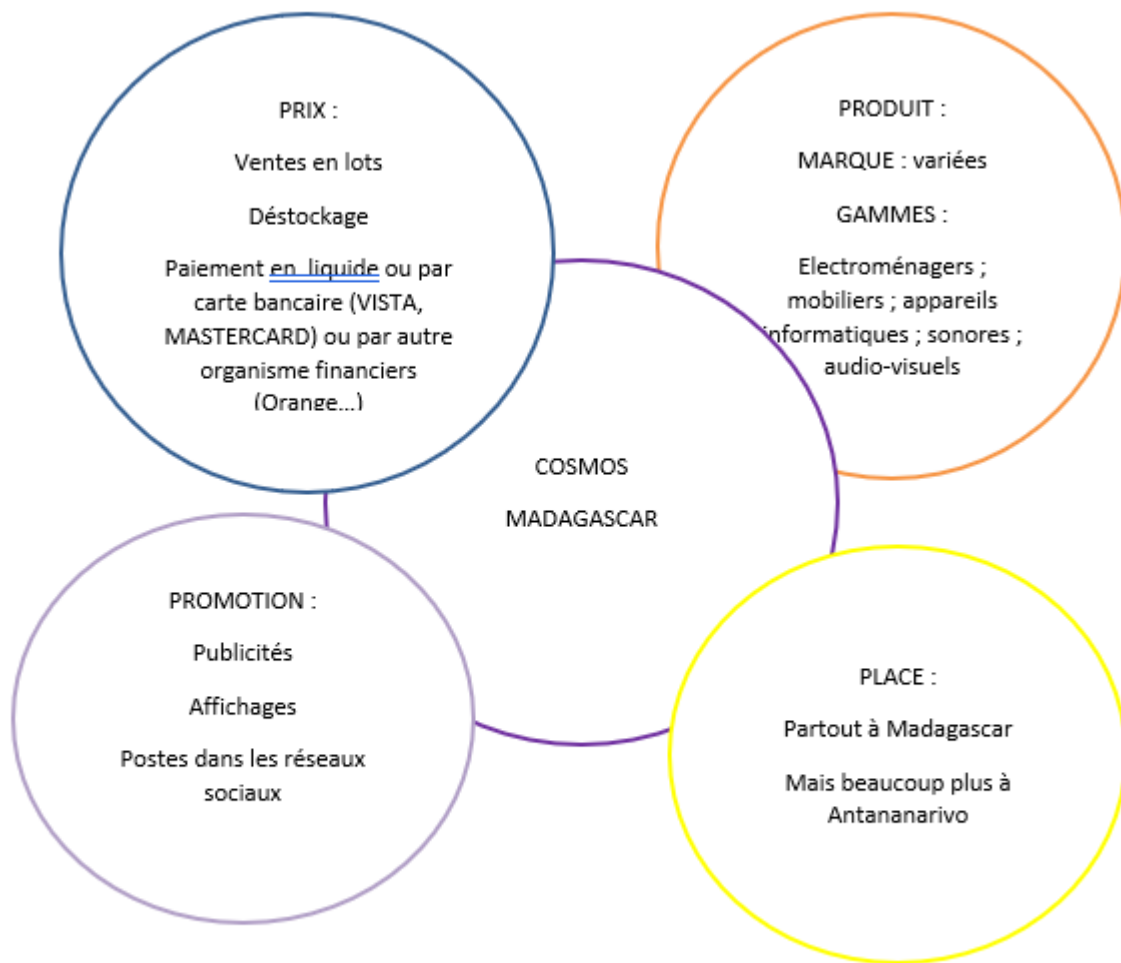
PRIX :

Ventes en lots

Déstockage

Paiement en liquide ou par carte bancaire (VISTA, MASTERCARD) ou par autre organisme financiers (Orange...)

PRODUIT :

MARQUE : variées

GAMMES :

Electroménagers ; mobiliers ; appareils informatiques ; sonores ; audio-visuels

COSMOS MADAGASCAR

PROMOTION :

Publicités

Affichages

Postes dans les réseaux sociaux

PLACE :

Partout à Madagascar

Mais beaucoup plus à Antananarivo